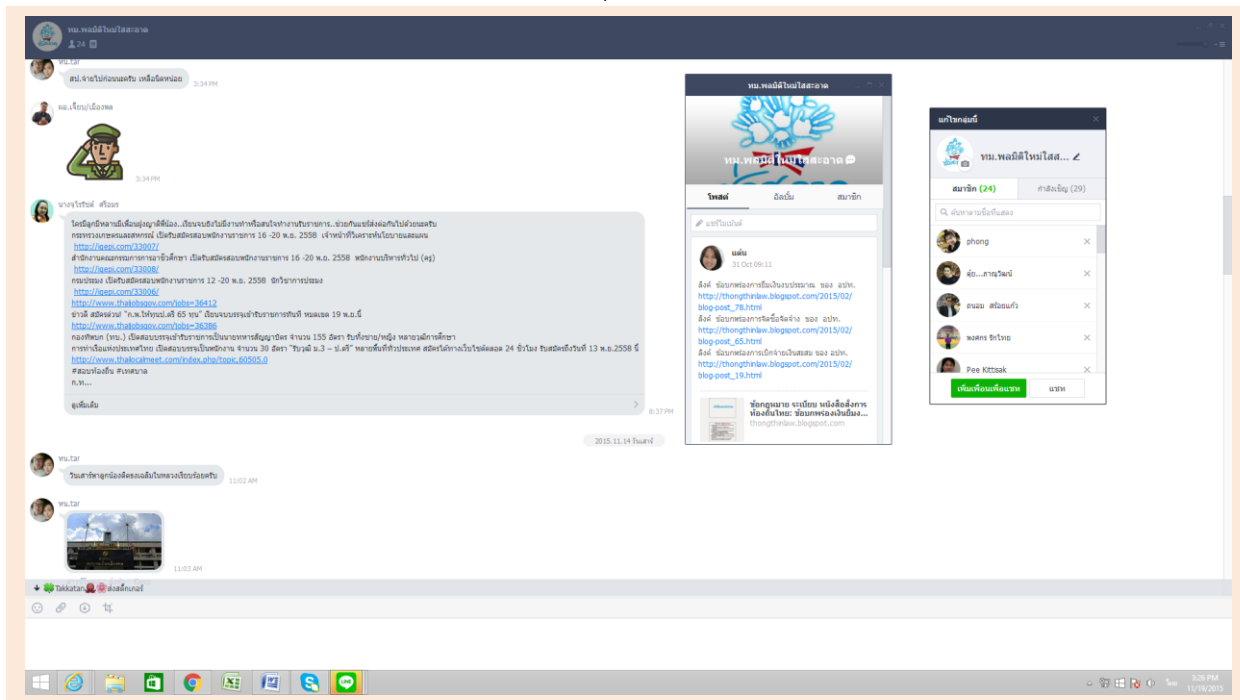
ทม.พลมีดีใหม่ใสสะอาด
24

ทน.tar
สป.จ่ายไปก่อนนะครับ เหลือนิดหน่อย 3:34 PM

ผอ.เจี๊ยบ/เมืองพล
3:34 PM

นางจารีรัตน์ ศรีอมร
ใครมีลูกมีหลานมีเพื่อนญาติพี่น้อง...เรียนจบยังไม่มีงานทำหรือสนใจทำงานรับราชการ...ช่วยกันแชร์ส่งต่อกันไปด้วยนะครับ
กระทรวงเกษตรและสหกรณ์ เปิดรับสมัครสอบพนักงานราชการ 16 -20 พ.ย. 2558 เจ้าหน้าที่วิเคราะห์นโยบายและแผน
http://jgepi.com/33007/
สำนักงานคณะกรรมการการอาชีวศึกษา เปิดรับสมัครสอบพนักงานราชการ 16 -20 พ.ย. 2558 พนักงานบริหารทั่วไป (ครู)
http://jgepi.com/33008/
กรมประมง เปิดรับสมัครสอบพนักงานราชการ 12 -20 พ.ย. 2558 นักวิชาการประมง
http://jgepi.com/33006/
http://www.thaijobsgov.com/jobs=36412
ข่าวดี สมัครด่วน! "ก.พ.ให้ทุนป.ตรี 65 ทุน" เรียนจบบรรจุเข้ารับราชการทันที หมดเขต 19 พ.ย.58
http://www.thaijobsgov.com/jobs=36386
กองทัพบก (ทบ.) เปิดสอบบรรจุเข้ารับราชการเป็นนายทหารสัญญาบัตร จำนวน 155 อัตรา รับทั้งชาย/หญิง หลายวุฒิการศึกษา
การท่าเรือแห่งประเทศไทย เปิดสอบบรรจุเป็นพนักงาน จำนวน 30 อัตรา "รับวุฒิ ม.3 – ป.ตรี" หลายพื้นที่ทั่วประเทศ สมัครได้ทางเว็บไซต์ตลอด 24 ชั่วโมง รับสมัครถึงวันที่ 13 พ.ย.2558 นี้
http://www.thaiccalmeet.com/index.php/topic,60505.0
#สอบท้องถิ่น #เทศบาล
ก.ท....
ดูเพิ่มเติม 8:37 PM

2015.11.14 วันเสาร์

ทน.tar
วันเสาร์ขาลุกน้องติดลมกลับในหลวงเรียบร้อยครับ 11:02 AM

ทน.tar
11:03 AM

Takkatan ส่งสติ๊กเกอร์

ทม.พลมีดีใหม่ใสสะอาด
ทม.พลมีดีใหม่ใสสะอาด
โพสต์ อัลบั้ม สมาชิก
แชร์โพสต์
แต๋ม
31 Oct 09:11
ลิงค์ ข้อบกพร่องการยืมเงินงบประมาณ ของ อปท.
http://thongthinlaw.blogspot.com/2015/02/blog-post_78.html
ลิงค์ ข้อบกพร่องการจัดซื้อจัดจ้าง ของ อปท.
http://thongthinlaw.blogspot.com/2015/02/blog-post_65.html
ลิงค์ ข้อบกพร่องการเบิกจ่ายเงินสะสม ของ อปท.
http://thongthinlaw.blogspot.com/2015/02/blog-post_19.html
ข้อกฎหมาย ระเบียบ หนังสือสั่งการท้องถิ่นไทย: ข้อบกพร่องเงินยืมง...
thongthinlaw.blogspot.com

แก้ไขกลุ่มนี้
ทม.พลมีดีใหม่ใส...
สมาชิก (24) คำสั่งเชิญ (29)
ค้นหาตามชื่อที่แสดง
phong
ต้อ...สายรุ่งวิมน์
อนอม ศรีออนแก้ว
พงศกร จิกไทย
Pee Kittisak
เพิ่มเพื่อนเพื่อแชท แชท

3:26 PM
11/19/2015